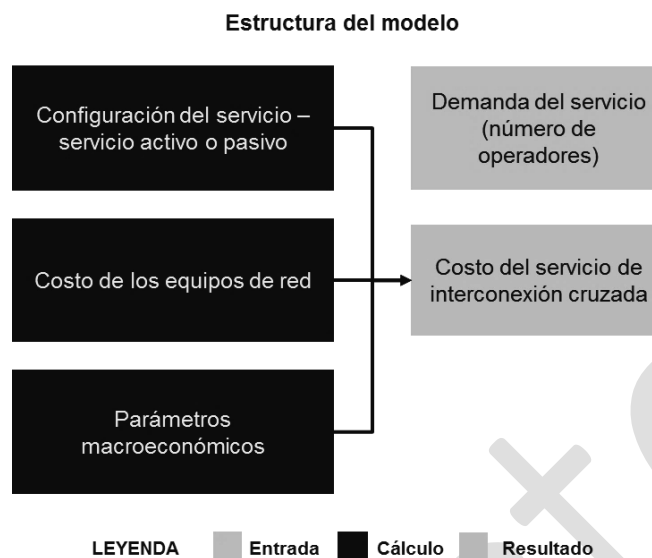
Estructura del modelo

Configuración del servicio – servicio activo o pasivo

Costo de los equipos de red

Parámetros macroeconómicos

Demanda del servicio (número de operadores)

Costo del servicio de interconexión cruzada

LEYENDA Entrada Cálculo Resultado